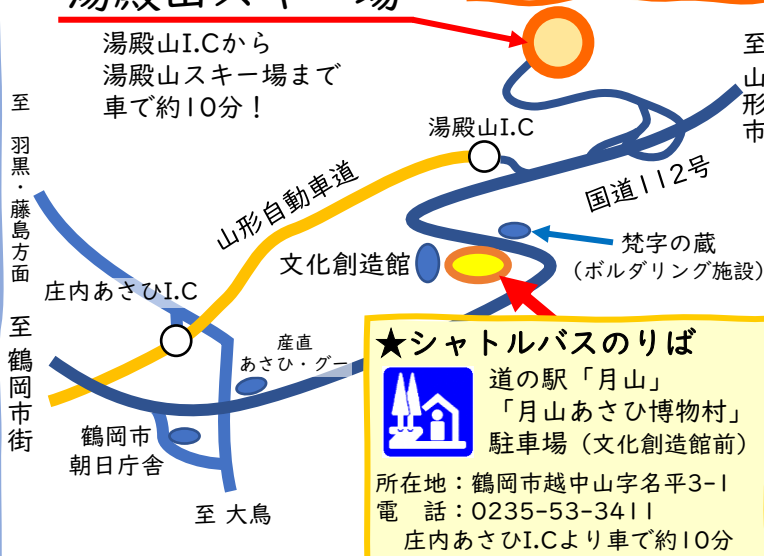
湯殿山スキー場

湯殿山I.Cから
湯殿山スキー場まで
車で約10分！

至 山形市

至 羽黒・藤島方面

湯殿山I.C

山形自動車道

国道112号

梵字の蔵
（ボルダリング施設）

文化創造館

庄内あさひI.C

至 鶴岡市街

産直
あさひ・グー

鶴岡市
朝日庁舎

至 大鳥

★シャトルバスのりば
道の駅「月山」
「月山あさひ博物村」
駐車場（文化創造館前）
所在地：鶴岡市越中山字名平3-1
電 話：0235-53-3411
庄内あさひI.Cより車で約10分